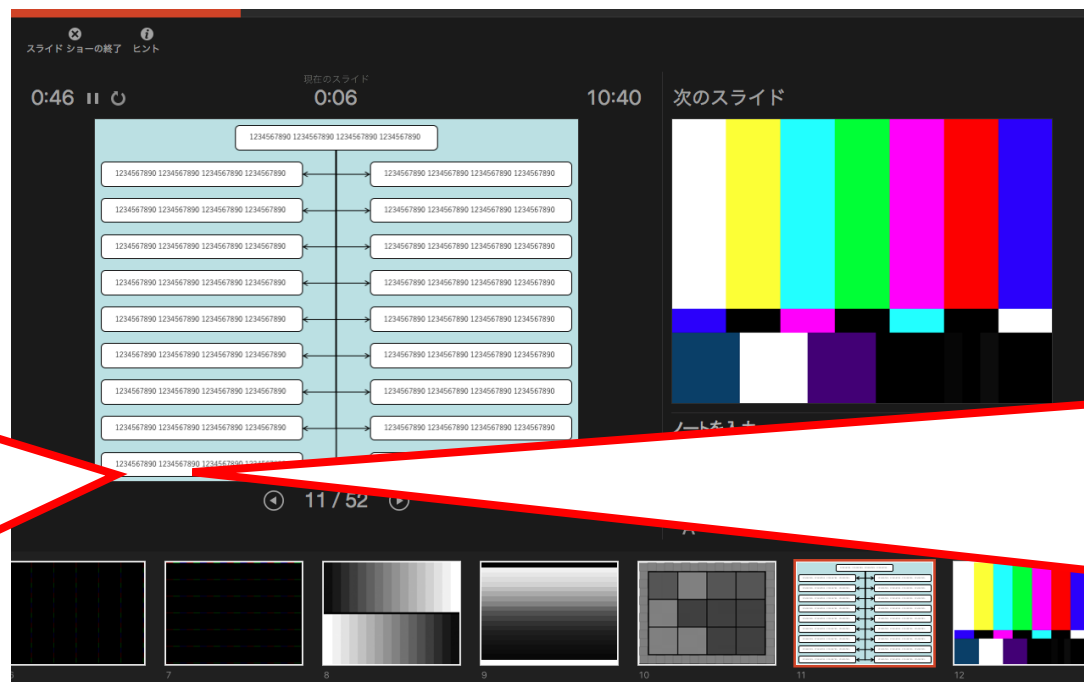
スライド ショーの終了　ヒント

現在のスライド

0:46　0:06　10:40

次のスライド

1234567890 1234567890 1234567890 1234567890

| | |
|---|---|
| 1234567890 1234567890 1234567890 1234567890 | 1234567890 1234567890 1234567890 1234567890 |
| 1234567890 1234567890 1234567890 1234567890 | 1234567890 1234567890 1234567890 1234567890 |
| 1234567890 1234567890 1234567890 1234567890 | 1234567890 1234567890 1234567890 1234567890 |
| 1234567890 1234567890 1234567890 1234567890 | 1234567890 1234567890 1234567890 1234567890 |
| 1234567890 1234567890 1234567890 1234567890 | 1234567890 1234567890 1234567890 1234567890 |
| 1234567890 1234567890 1234567890 1234567890 | 1234567890 1234567890 1234567890 1234567890 |
| 1234567890 1234567890 1234567890 1234567890 | 1234567890 1234567890 1234567890 1234567890 |
| 1234567890 1234567890 1234567890 1234567890 | 1234567890 1234567890 1234567890 1234567890 |
| 1234567890 1234567890 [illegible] | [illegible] |

ノートを入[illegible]

11 / 52

7　8　9　10　11　12